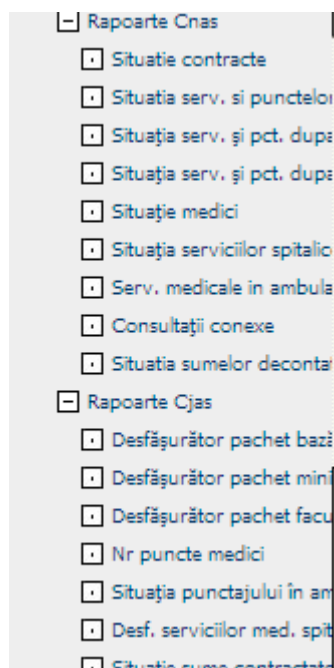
Rapoarte Cnas
Situatie contracte
Situatia serv. si punctelor
Situaţia serv. şi pct. dupa
Situaţia serv. şi pct. dupa
Situaţie medici
Situaţia serviciilor spitalic
Serv. medicale in ambula
Consultaţii conexe
Situatia sumelor deconta
Rapoarte Cjas
Desfăşurător pachet baz
Desfăşurător pachet mini
Desfăşurător pachet facu
Nr puncte medici
Situaţia punctajului în am
Desf. serviciilor med. spit
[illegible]